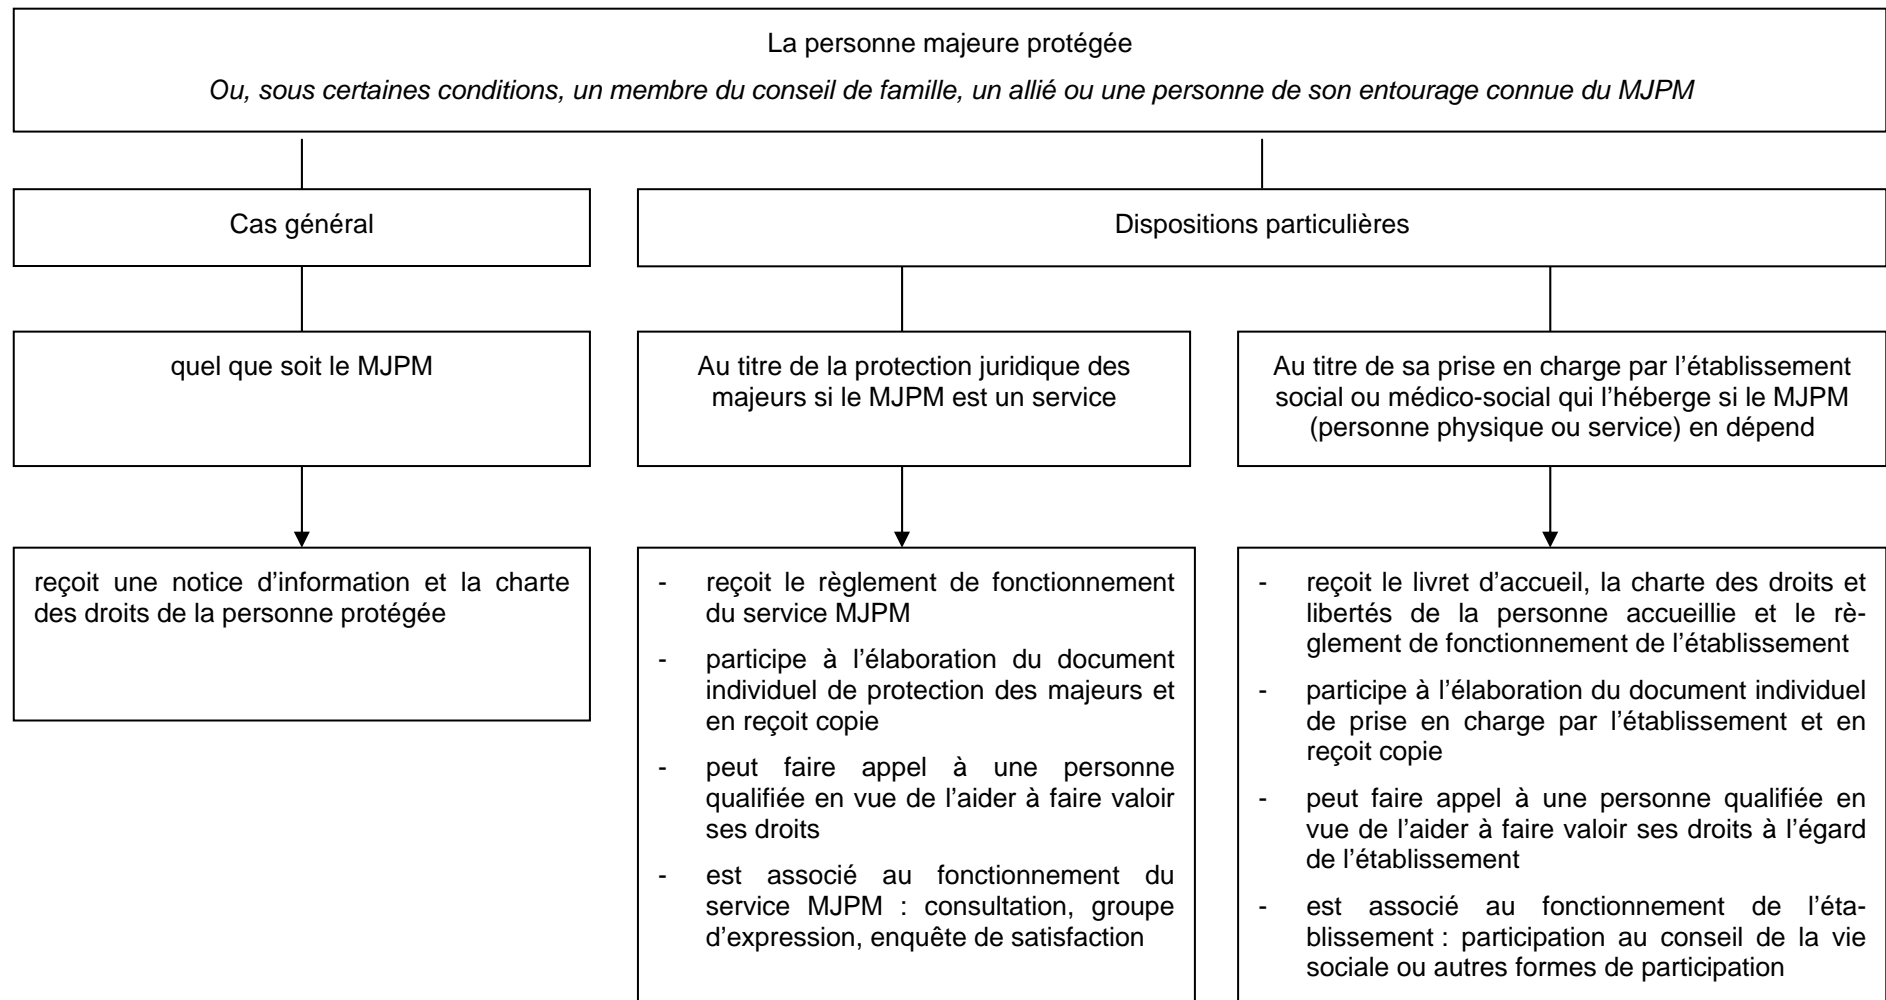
La personne majeure protégée

Ou, sous certaines conditions, un membre du conseil de famille, un allié ou une personne de son entourage connue du MJPM

Cas général

Dispositions particulières

quel que soit le MJPM

Au titre de la protection juridique des majeurs si le MJPM est un service

Au titre de sa prise en charge par l'établissement social ou médico-social qui l'héberge si le MJPM (personne physique ou service) en dépend

reçoit une notice d'information et la charte des droits de la personne protégée

- reçoit le règlement de fonctionnement du service MJPM
- participe à l'élaboration du document individuel de protection des majeurs et en reçoit copie
- peut faire appel à une personne qualifiée en vue de l'aider à faire valoir ses droits
- est associé au fonctionnement du service MJPM : consultation, groupe d'expression, enquête de satisfaction

- reçoit le livret d'accueil, la charte des droits et libertés de la personne accueillie et le règlement de fonctionnement de l'établissement
- participe à l'élaboration du document individuel de prise en charge par l'établissement et en reçoit copie
- peut faire appel à une personne qualifiée en vue de l'aider à faire valoir ses droits à l'égard de l'établissement
- est associé au fonctionnement de l'établissement : participation au conseil de la vie sociale ou autres formes de participation